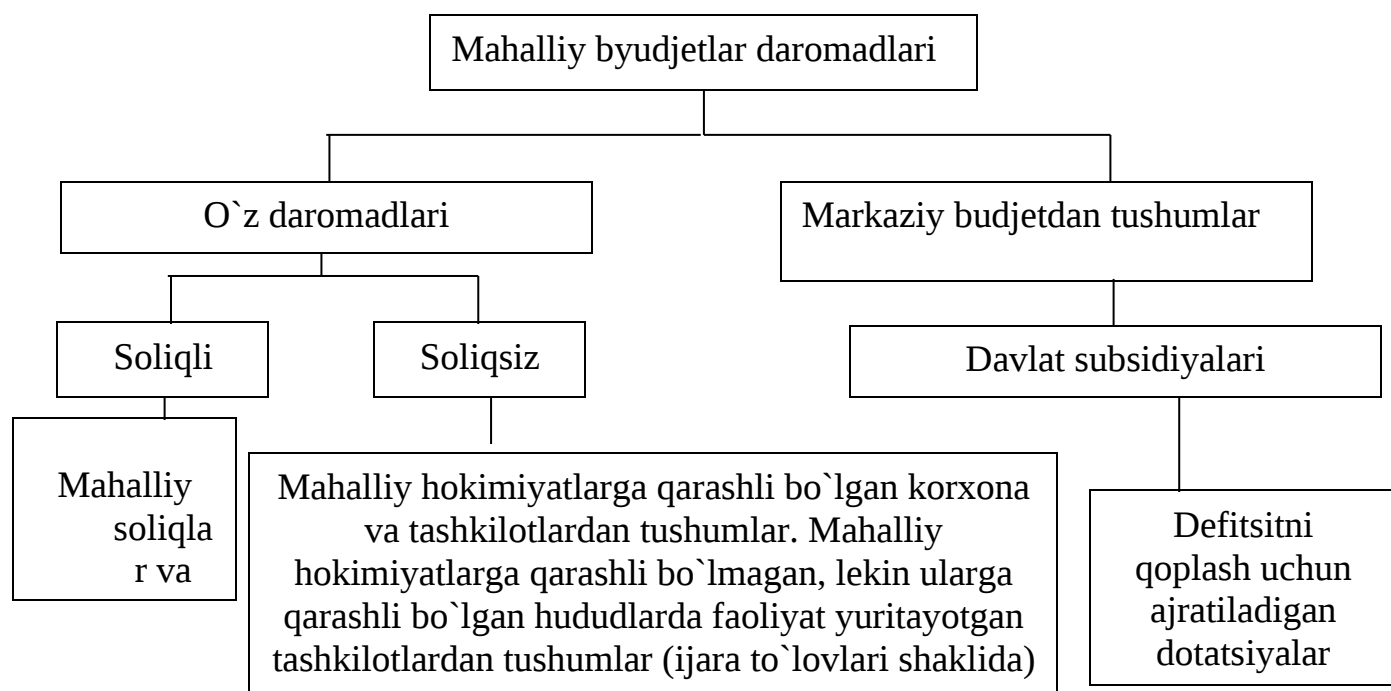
Mahalliy byudjetlar daromadlari

O`z daromadlari

Markaziy budjetdan tushumlar

Soliqli

Soliqsiz

Davlat subsidiyalari

Mahalliy soliqla r va

Mahalliy hokimiyatlarga qarashli bo`lgan korxona va tashkilotlardan tushumlar. Mahalliy hokimiyatlarga qarashli bo`lmagan, lekin ularga qarashli bo`lgan hududlarda faoliyat yuritayotgan tashkilotlardan tushumlar (ijara to`lovlari shaklida)

Defitsitni qoplash uchun ajratiladigan dotatsiyalar